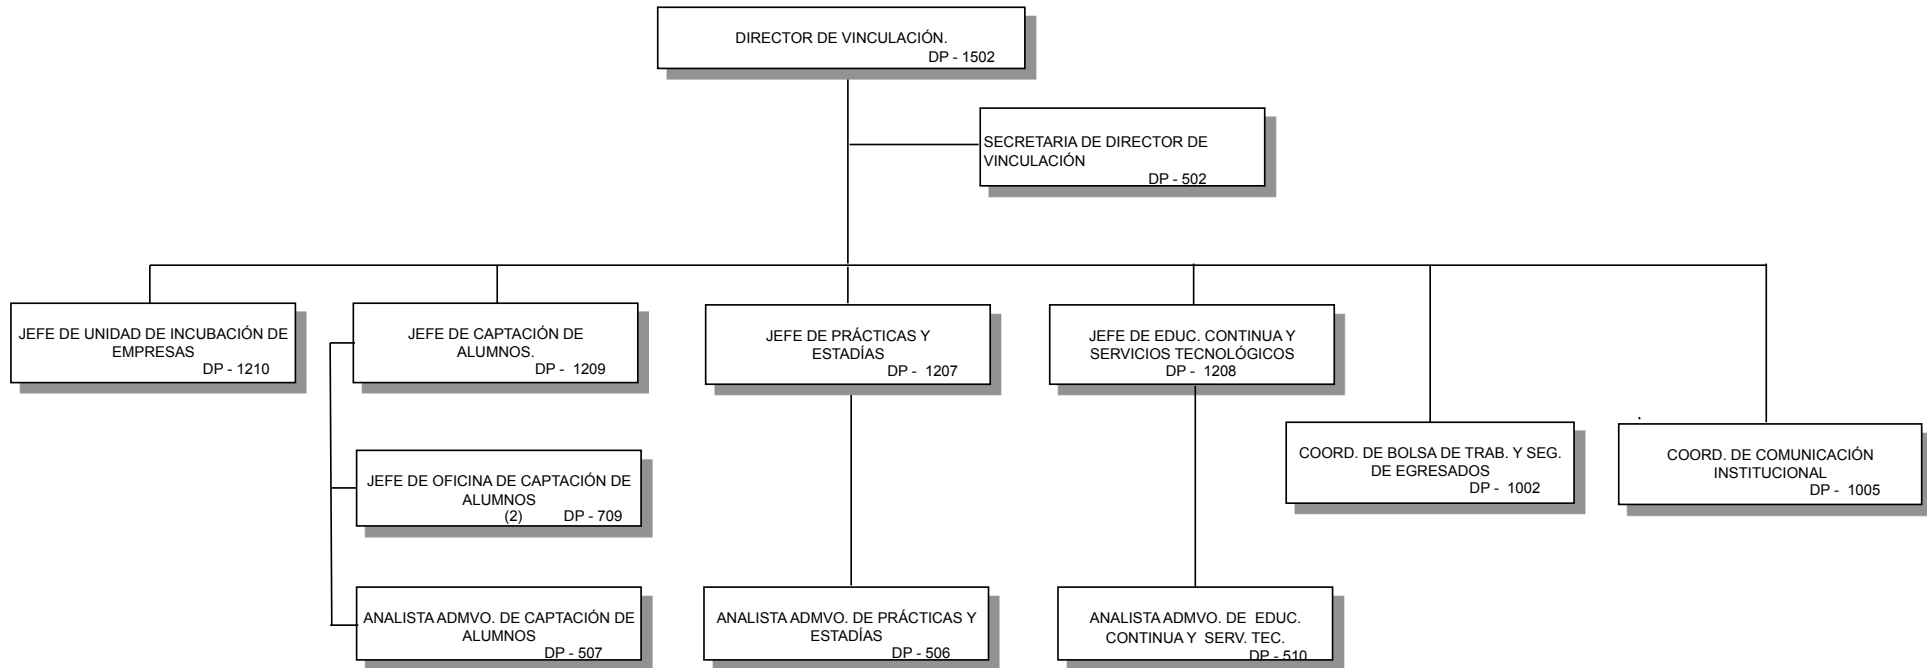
DIRECTOR DE VINCULACIÓN.
DP - 1502

SECRETARIA DE DIRECTOR DE VINCULACIÓN
DP - 502

JEFE DE UNIDAD DE INCUBACIÓN DE EMPRESAS
DP - 1210

JEFE DE CAPTACIÓN DE ALUMNOS.
DP - 1209

JEFE DE PRÁCTICAS Y ESTADÍAS
DP - 1207

JEFE DE EDUC. CONTINUA Y SERVICIOS TECNOLÓGICOS
DP - 1208

COORD. DE BOLSA DE TRAB. Y SEG. DE EGRESADOS
DP - 1002

COORD. DE COMUNICACIÓN INSTITUCIONAL
DP - 1005

JEFE DE OFICINA DE CAPTACIÓN DE ALUMNOS
(2) DP - 709

ANALISTA ADMVO. DE CAPTACIÓN DE ALUMNOS
DP - 507

ANALISTA ADMVO. DE PRÁCTICAS Y ESTADÍAS
DP - 506

ANALISTA ADMVO. DE EDUC. CONTINUA Y SERV. TEC.
DP - 510